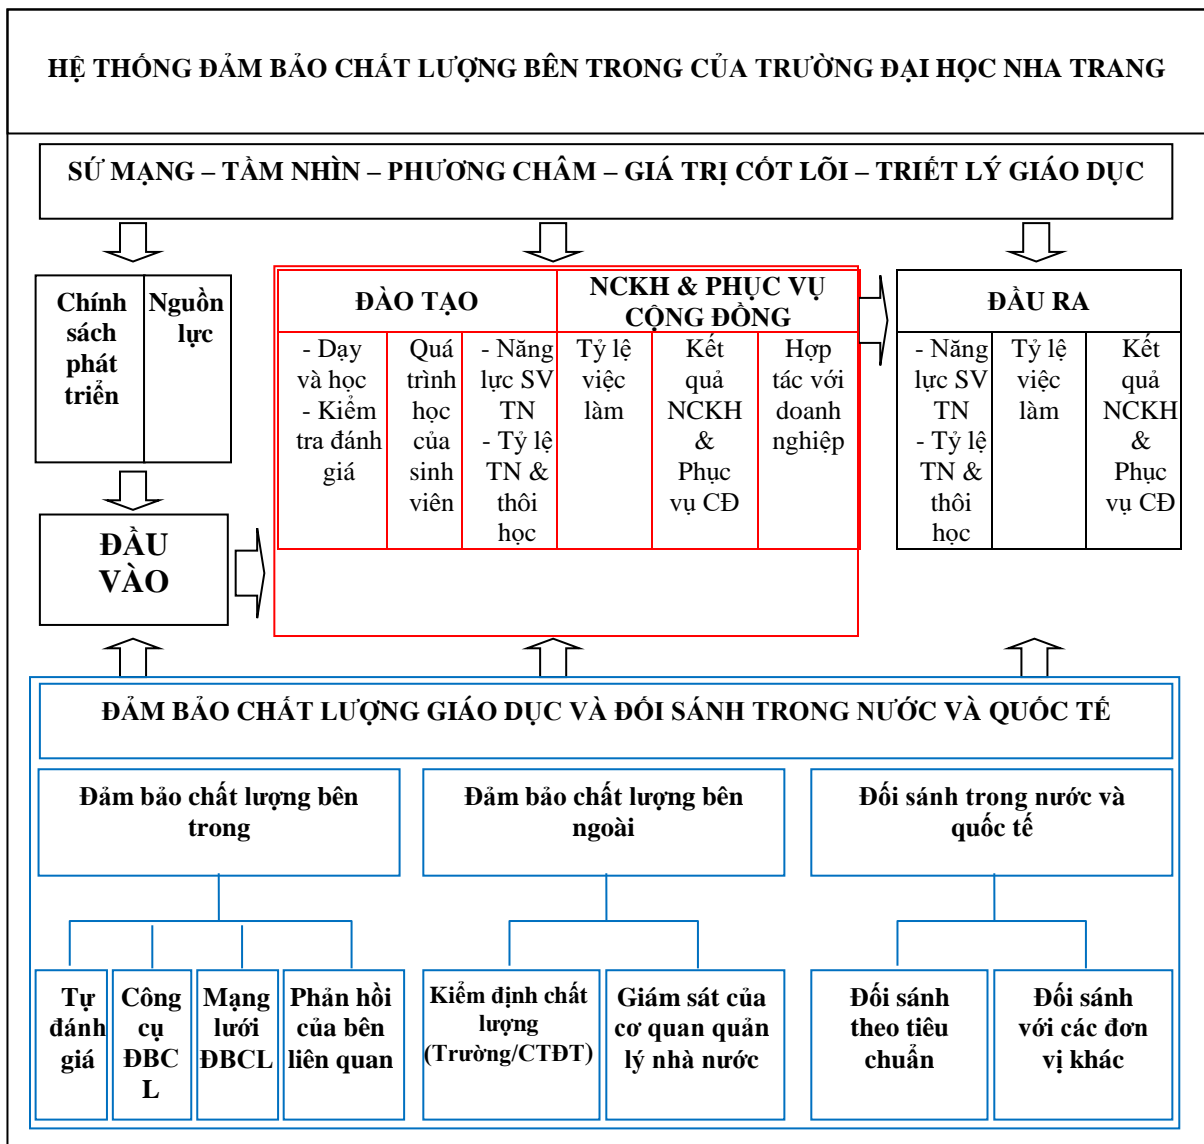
HỆ THỐNG ĐẢM BẢO CHẤT LƯỢNG BÊN TRONG CỦA TRƯỜNG ĐẠI HỌC NHA TRANG

SỨ MẠNG – TẦM NHÌN – PHƯƠNG CHÂM – GIÁ TRỊ CỐT LÕI – TRIẾT LÝ GIÁO DỤC

Chính sách phát triển

Nguồn lực

ĐẦU VÀO

ĐÀO TẠO

NCKH & PHỤC VỤ CỘNG ĐỒNG

- Dạy và học
- Kiểm tra đánh giá

Quá trình học của sinh viên

- Năng lực SV TN
- Tỷ lệ TN & thôi học

Tỷ lệ việc làm

Kết quả NCKH & Phục vụ CĐ

Hợp tác với doanh nghiệp

ĐẦU RA

- Năng lực SV TN
- Tỷ lệ TN & thôi học

Tỷ lệ việc làm

Kết quả NCKH & Phục vụ CĐ

ĐẢM BẢO CHẤT LƯỢNG GIÁO DỤC VÀ ĐỐI SÁNH TRONG NƯỚC VÀ QUỐC TẾ

Đảm bảo chất lượng bên trong

Đảm bảo chất lượng bên ngoài

Đối sánh trong nước và quốc tế

Tự đánh giá

Công cụ ĐBCL

Mạng lưới ĐBCL

Phản hồi của bên liên quan

Kiểm định chất lượng (Trường/CTĐT)

Giám sát của cơ quan quản lý nhà nước

Đối sánh theo tiêu chuẩn

Đối sánh với các đơn vị khác